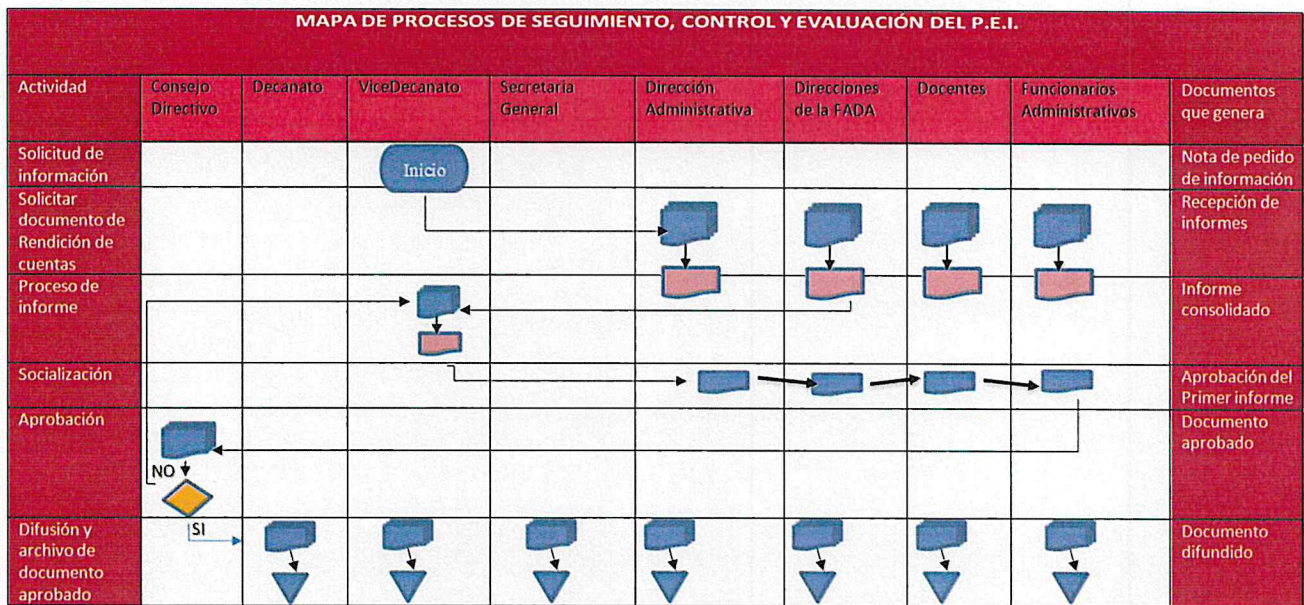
MAPA DE PROCESOS DE SEGUIMIENTO, CONTROL Y EVALUACIÓN DEL P.E.I.

| Actividad | Consejo Directivo | Decanato | ViceDecanato | Secretaria General | Dirección Administrativa | Direcciones de la FADA | Docentes | Funcionarios Administrativos | Documentos que genera |
|---|---|---|---|---|---|---|---|---|---|
| Solicitud de información | | | Inicio | | | | | | Nota de pedido de información |
| Solicitar documento de Rendición de cuentas | | | | | | | | | Recepción de informes |
| Proceso de informe | | | | | | | | | Informe consolidado |
| Socialización | | | | | | | | | Aprobación del Primer informe |
| Aprobación | NO | | | | | | | | Documento aprobado |
| Difusión y archivo de documento aprobado | SI | | | | | | | | Documento difundido |